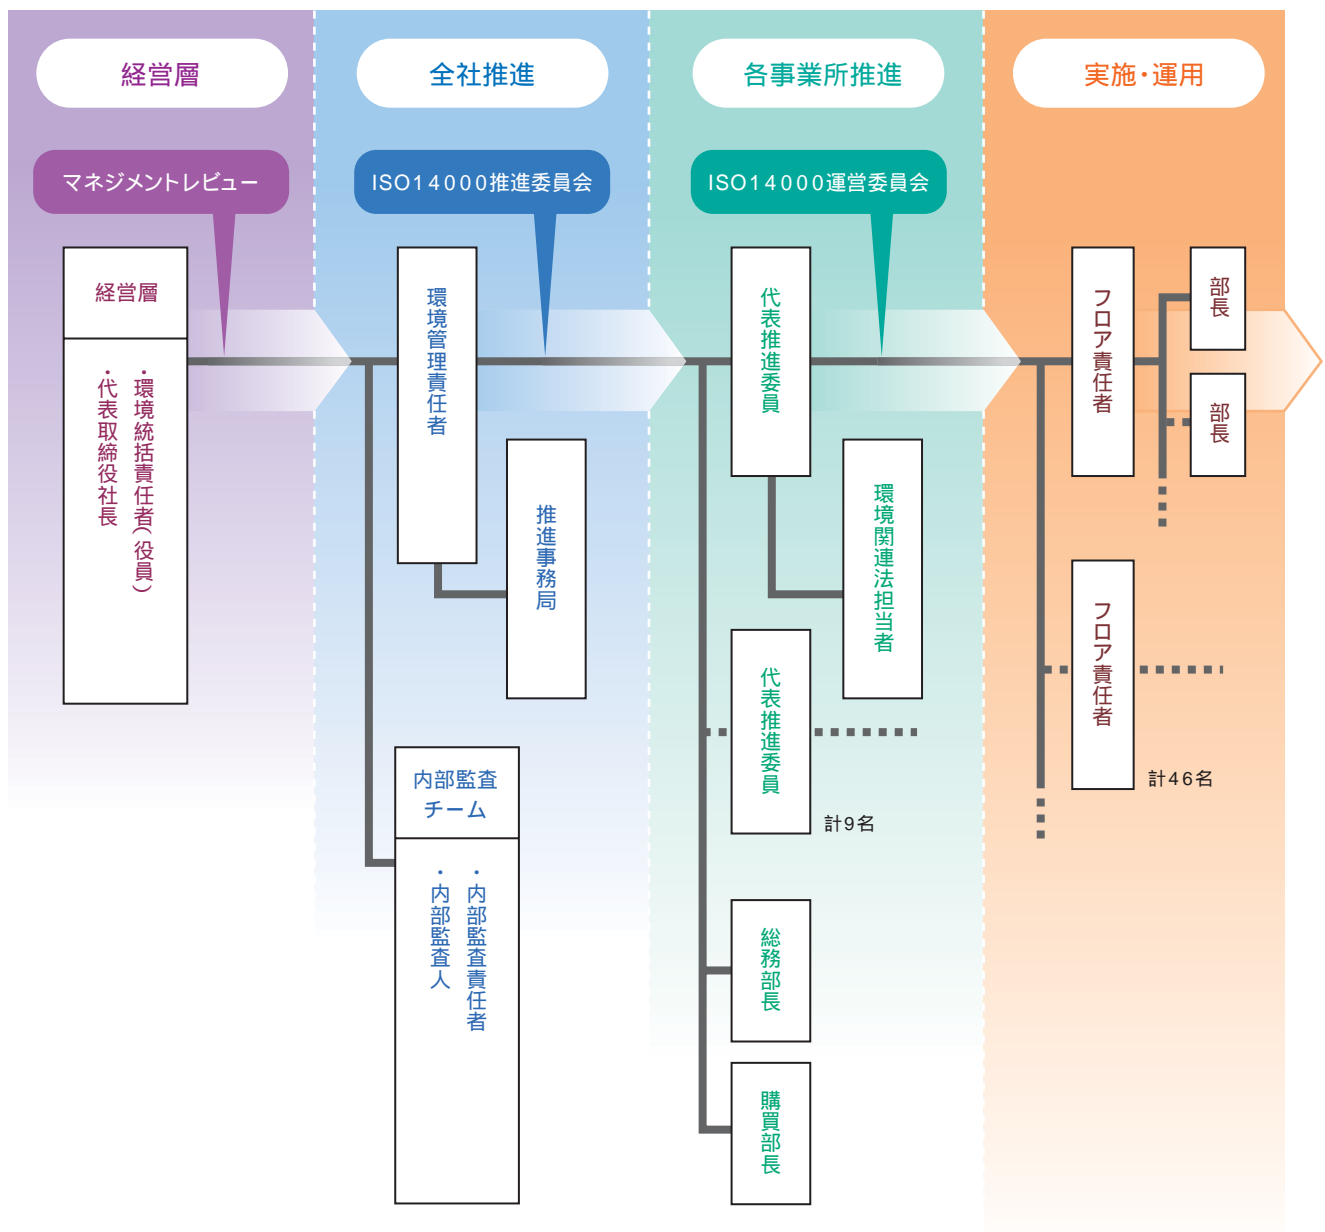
経営層

全社推進

各事業所推進

実施・運用

マネジメントレビュー

ISO14000推進委員会

ISO14000運営委員会

経営層

・環境統括責任者(役員)
・代表取締役社長

環境管理責任者

推進事務局

内部監査チーム

・内部監査責任者
・内部監査人

代表推進委員

環境関連法担当者

代表推進委員

計9名

総務部長

購買部長

フロア責任者

部長

部長

フロア責任者

計46名